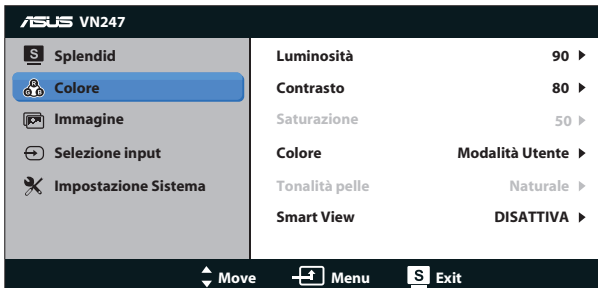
ASUS VN247

Splendid
Colore
Immagine
Selezione input
Impostazione Sistema

Luminosità 90
Contrasto 80
Saturazione 50
Colore Modalità Utente
Tonalità pelle Naturale
Smart View DISATTIVA

Move Menu S Exit